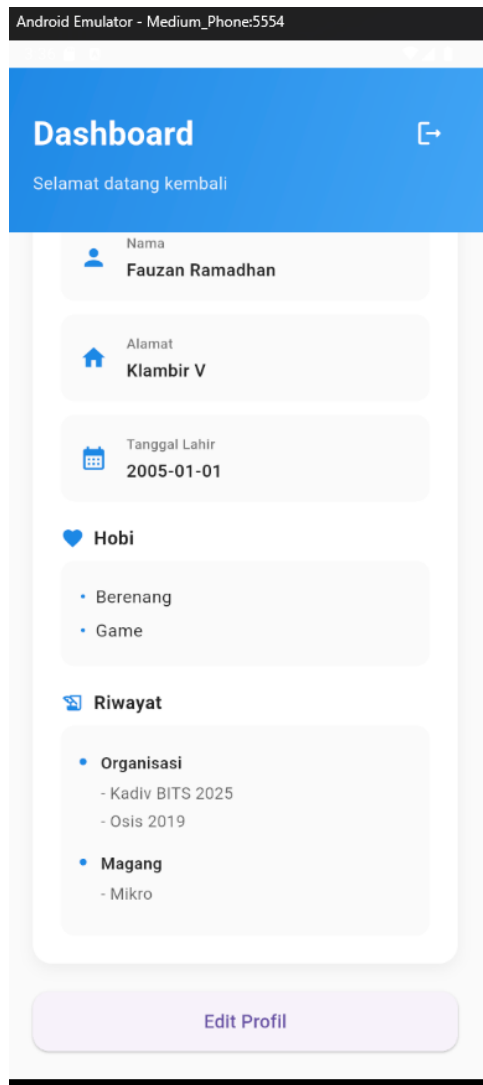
Android Emulator - Medium_Phone:5554

Dashboard

Selamat datang kembali

Nama
Fauzan Ramadhan

Alamat
Klambir V

Tanggal Lahir
2005-01-01

Hobi

• Berenang
• Game

Riwayat

• Organisasi
- Kadiv BITS 2025
- Osis 2019

• Magang
- Mikro

Edit Profil